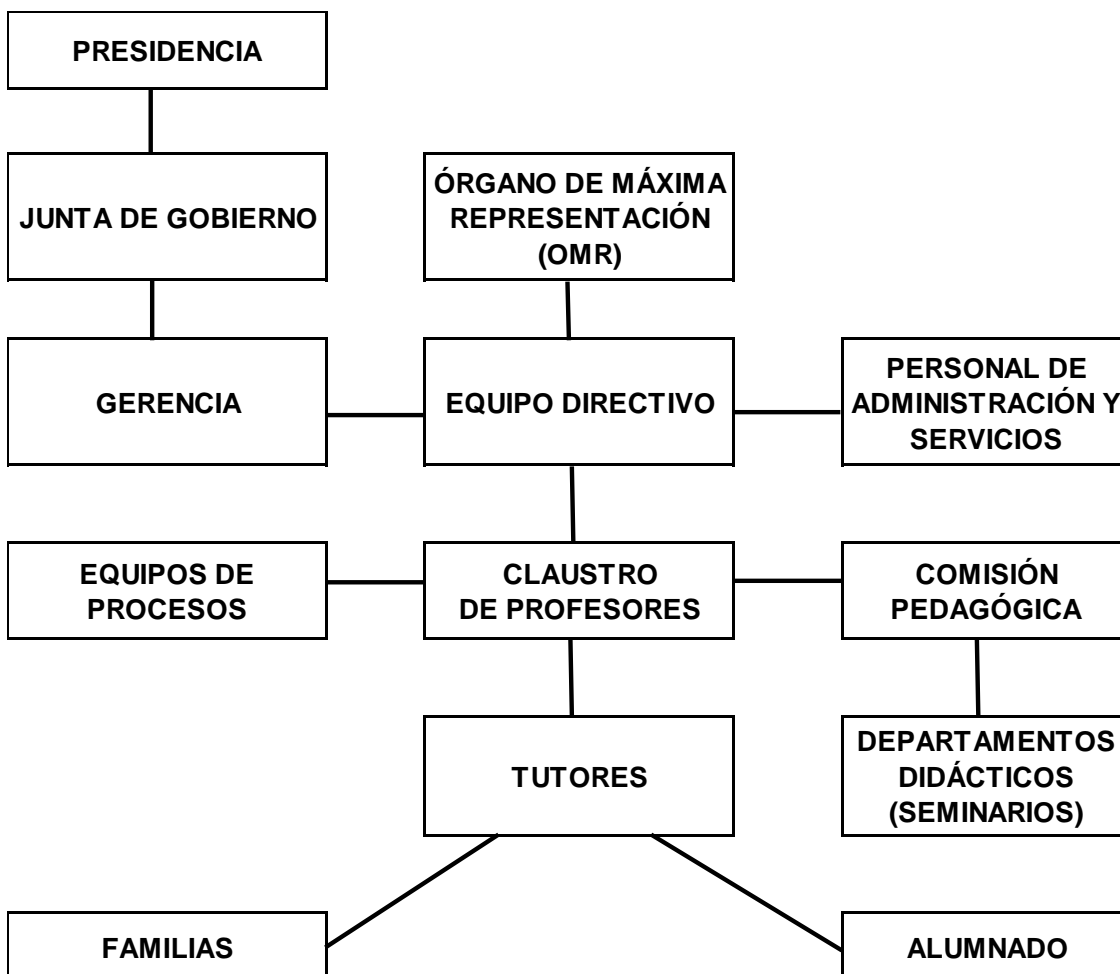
PRESIDENCIA

JUNTA DE GOBIERNO

ÓRGANO DE MÁXIMA REPRESENTACIÓN (OMR)

GERENCIA

EQUIPO DIRECTIVO

PERSONAL DE ADMINISTRACIÓN Y SERVICIOS

EQUIPOS DE PROCESOS

CLAUSTRO DE PROFESORES

COMISIÓN PEDAGÓGICA

TUTORES

DEPARTAMENTOS DIDÁCTICOS (SEMINARIOS)

FAMILIAS

ALUMNADO